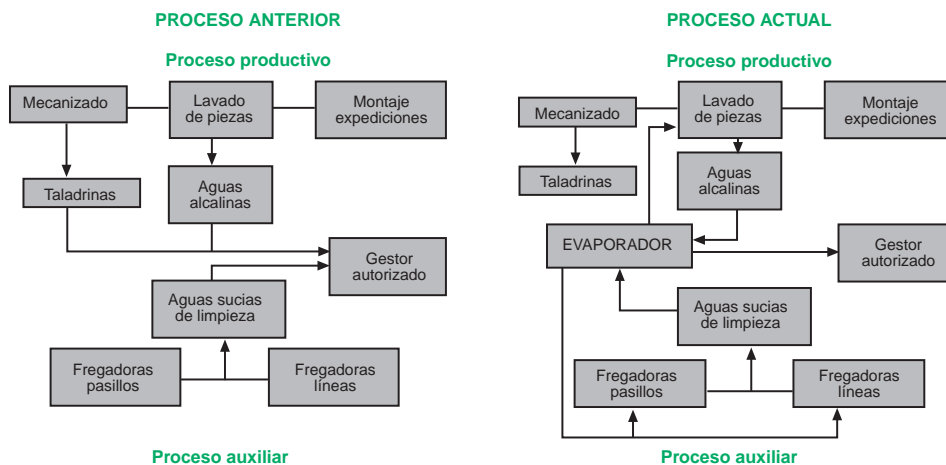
PROCESO ANTERIOR

Proceso productivo

Mecanizado

Lavado de piezas

Montaje expediciones

Taladrinas

Aguas alcalinas

Gestor autorizado

Aguas sucias de limpieza

Fregadoras pasillos

Fregadoras líneas

Proceso auxiliar

PROCESO ACTUAL

Proceso productivo

Mecanizado

Lavado de piezas

Montaje expediciones

Taladrinas

Aguas alcalinas

EVAPORADOR

Gestor autorizado

Aguas sucias de limpieza

Fregadoras pasillos

Fregadoras líneas

Proceso auxiliar